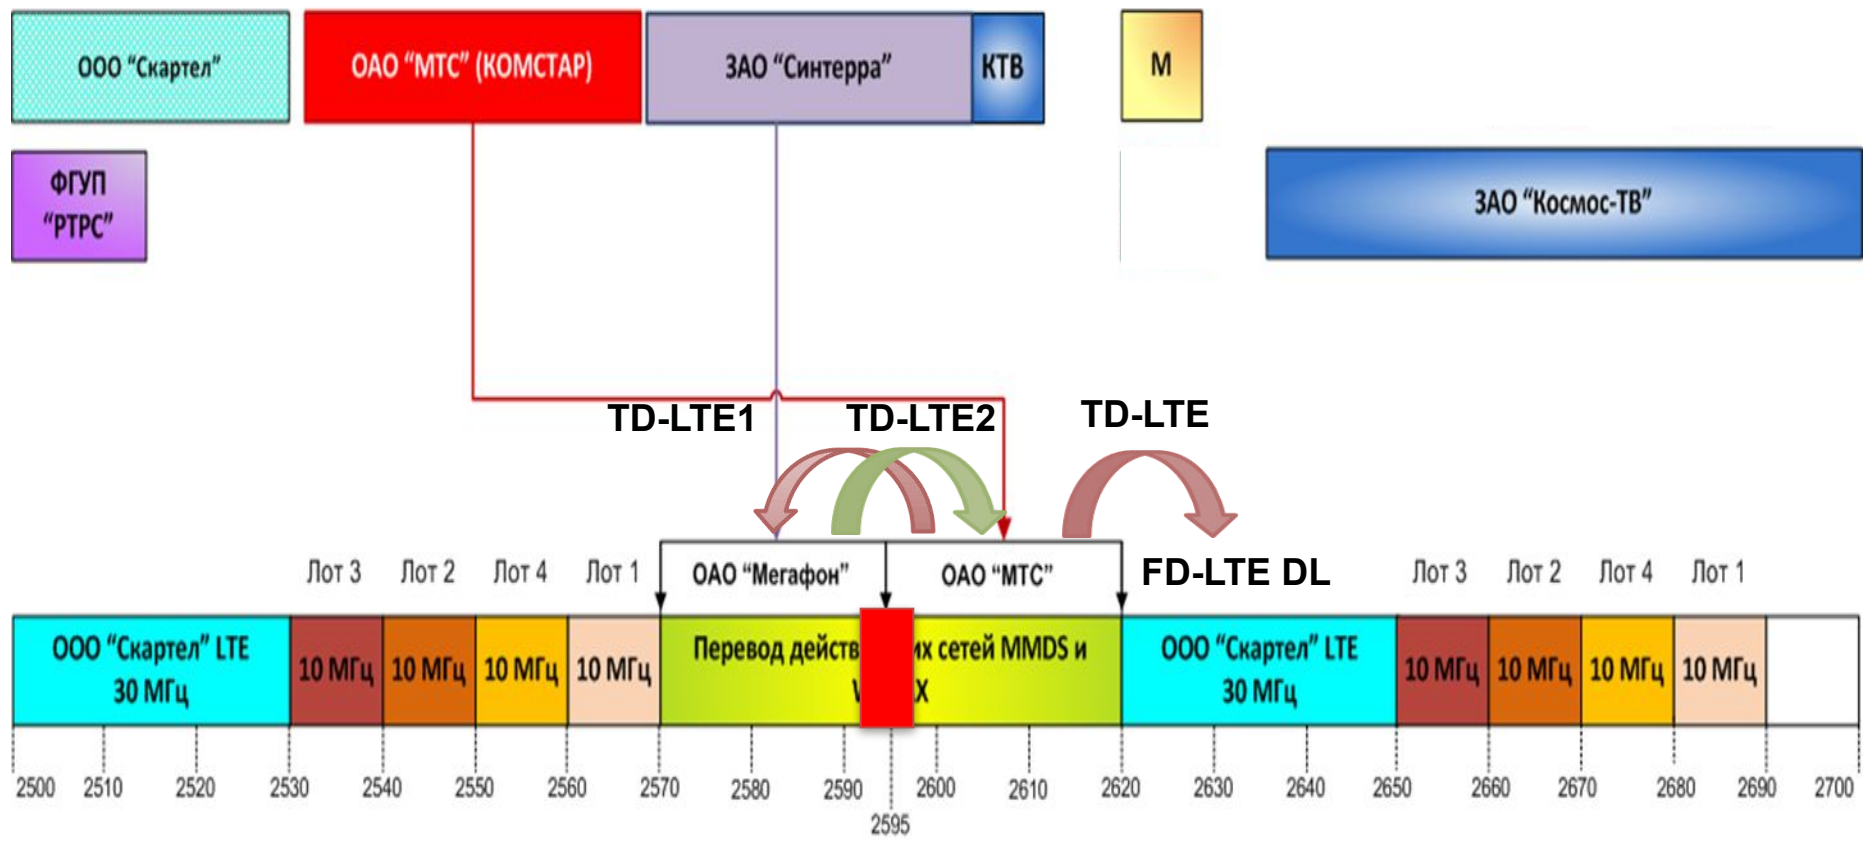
ООО "Скартел"

ОАО "МТС" (КОМСТАР)

ЗАО "Синтерра"

КТВ

М

ФГУП "РТРС"

ЗАО "Космос-ТВ"

TD-LTE1

TD-LTE2

TD-LTE

Лот 3 Лот 2 Лот 4 Лот 1

ОАО "Мегафон"

ОАО "МТС"

FD-LTE DL

Лот 3 Лот 2 Лот 4 Лот 1

ООО "Скартел" LTE 30 МГц

10 МГц 10 МГц 10 МГц 10 МГц

Перевод действ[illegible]их сетей MMDS и W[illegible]X

ООО "Скартел" LTE 30 МГц

10 МГц 10 МГц 10 МГц 10 МГц

2500 2510 2520 2530 2540 2550 2560 2570 2580 2590 2600 2610 2620 2630 2640 2650 2660 2670 2680 2690 2700

2595